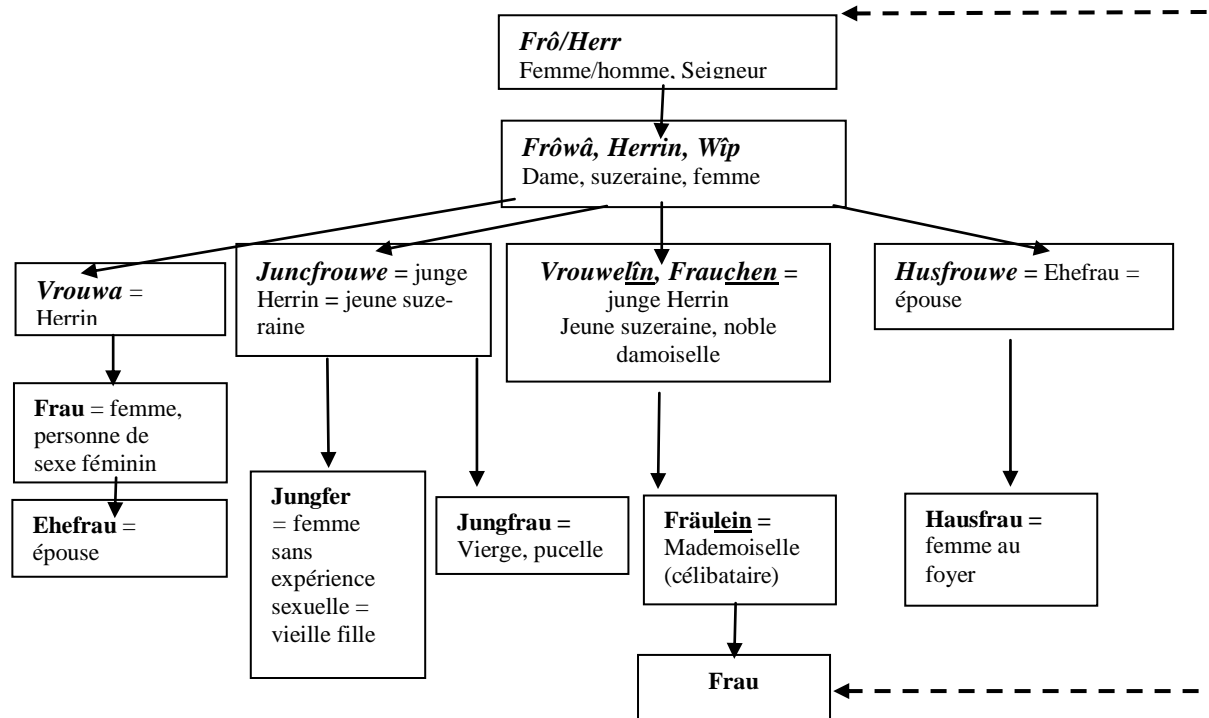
Frô/Herr
Femme/homme, Seigneur

Frôwâ, Herrin, Wîp
Dame, suzeraine, femme

Vrouwa = Herrin

Juncfrouwe = junge Herrin = jeune suzeraine

Vrouwelîn, Frauchen = junge Herrin
Jeune suzeraine, noble damoiselle

Husfrouwe = Ehefrau = épouse

Frau = femme, personne de sexe féminin

Ehefrau = épouse

Jungfer = femme sans expérience sexuelle = vieille fille

Jungfrau = Vierge, pucelle

Fräulein = Mademoiselle (célibataire)

Hausfrau = femme au foyer

Frau